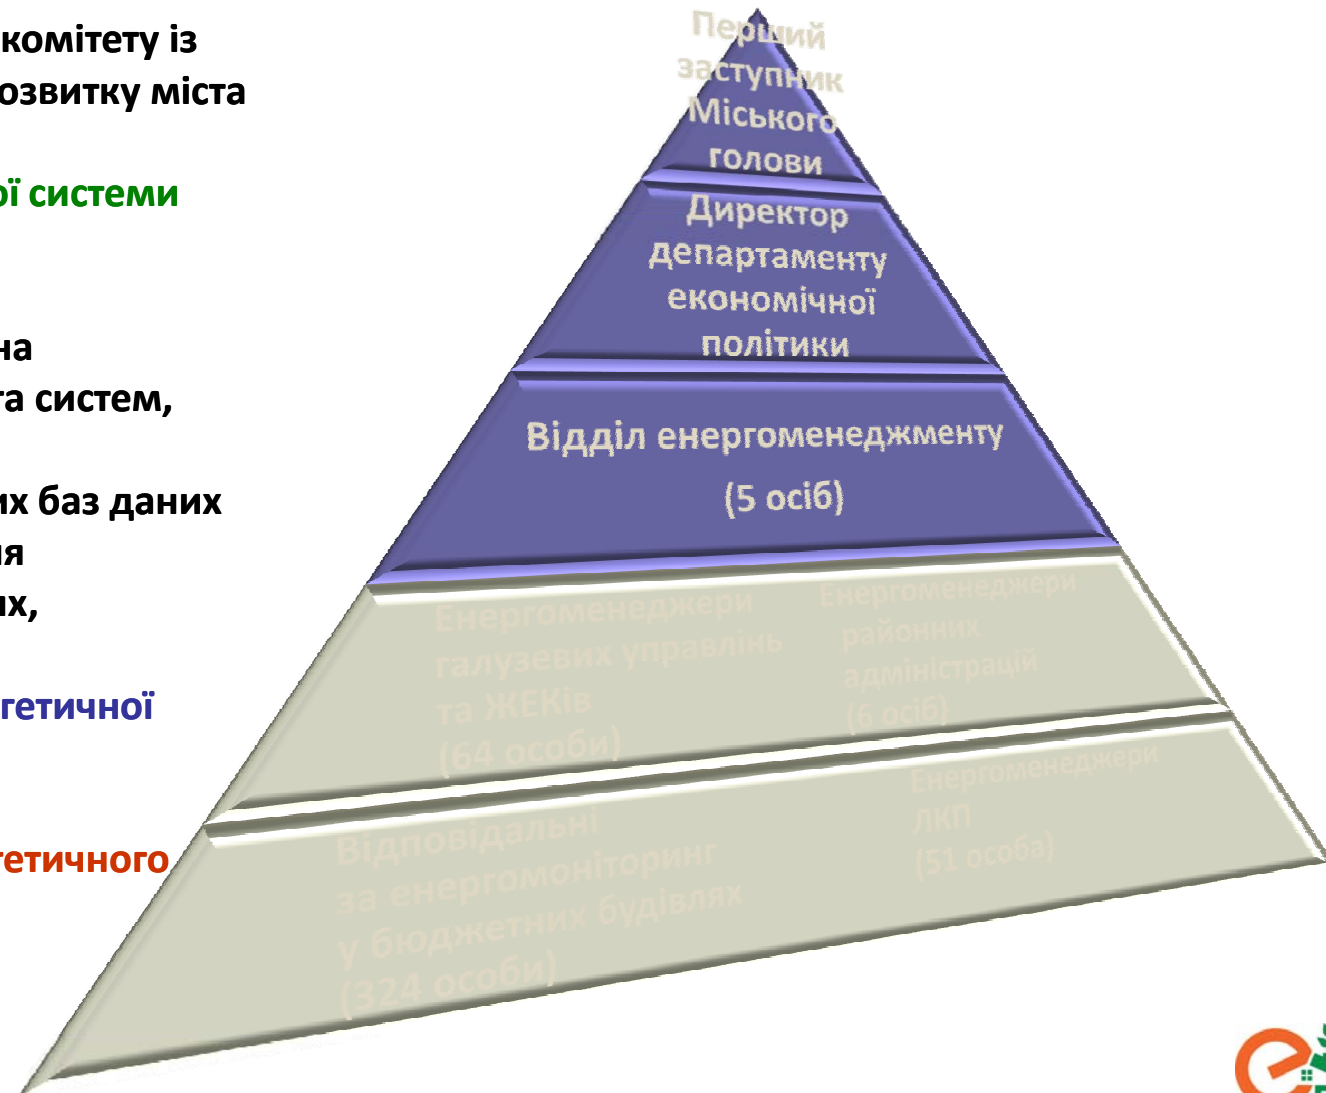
комітету із
озвитку міста

ї системи

на
а систем,

их баз даних
я
их,

гетичної

гетичного

Перший заступник Міського голови

Директор департаменту економічної політики

Відділ енергоменеджменту
(5 осіб)

Енергоменеджери галузевих управлінь та ЖЕКів
(64 особи)

Енергоменеджери районних адміністрацій
(6 осіб)

Відповідальні за енергомоніторинг у бюджетних будівлях
(324 особи)

Енергоменеджери ЛКП
(51 особа)